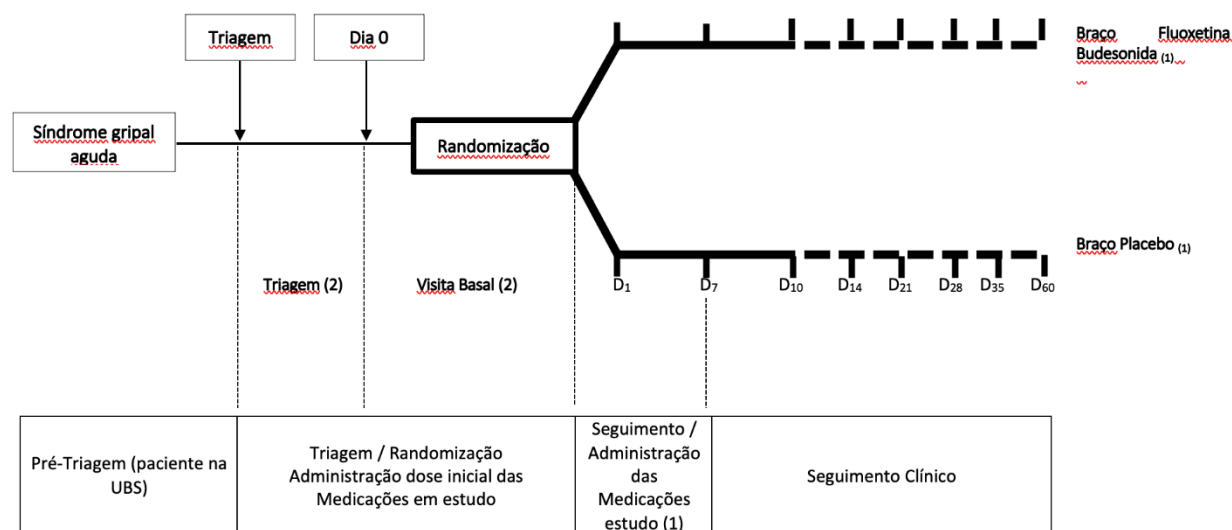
Triagem

Dia 0

Síndrome gripal aguda

Randomização

Braço Fluoxetina Budesonida $_{(1)}$

Braço Placebo $_{(1)}$

Triagem (2)

Visita Basal (2)

$D_1$ $D_7$ $D_{10}$ $D_{14}$ $D_{21}$ $D_{28}$ $D_{35}$ $D_{60}$

| Pré-Triagem (paciente na UBS) | Triagem / Randomização Administração dose inicial das Medicações em estudo | Seguimento / Administração das Medicações estudo (1) | Seguimento Clínico |
|---|---|---|---|